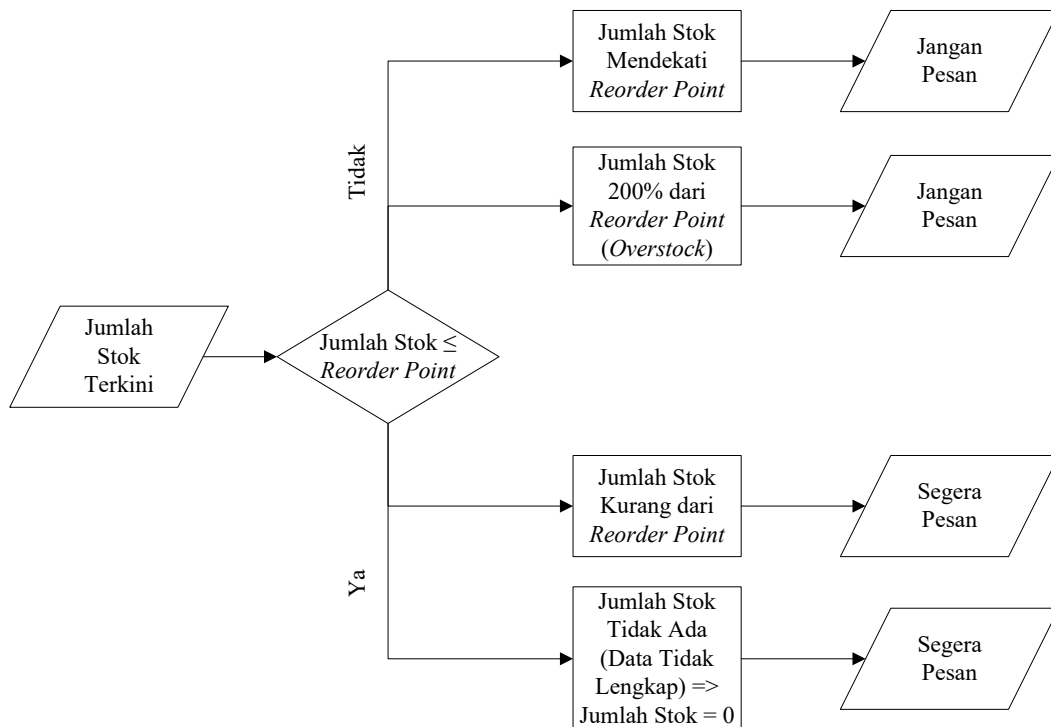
Jumlah Stok Terkini

Jumlah Stok ≤ Reorder Point

Tidak

Jumlah Stok Mendekati Reorder Point

Jangan Pesan

Jumlah Stok 200% dari Reorder Point (Overstock)

Jangan Pesan

Ya

Jumlah Stok Kurang dari Reorder Point

Segera Pesan

Jumlah Stok Tidak Ada (Data Tidak Lengkap) => Jumlah Stok = 0

Segera Pesan